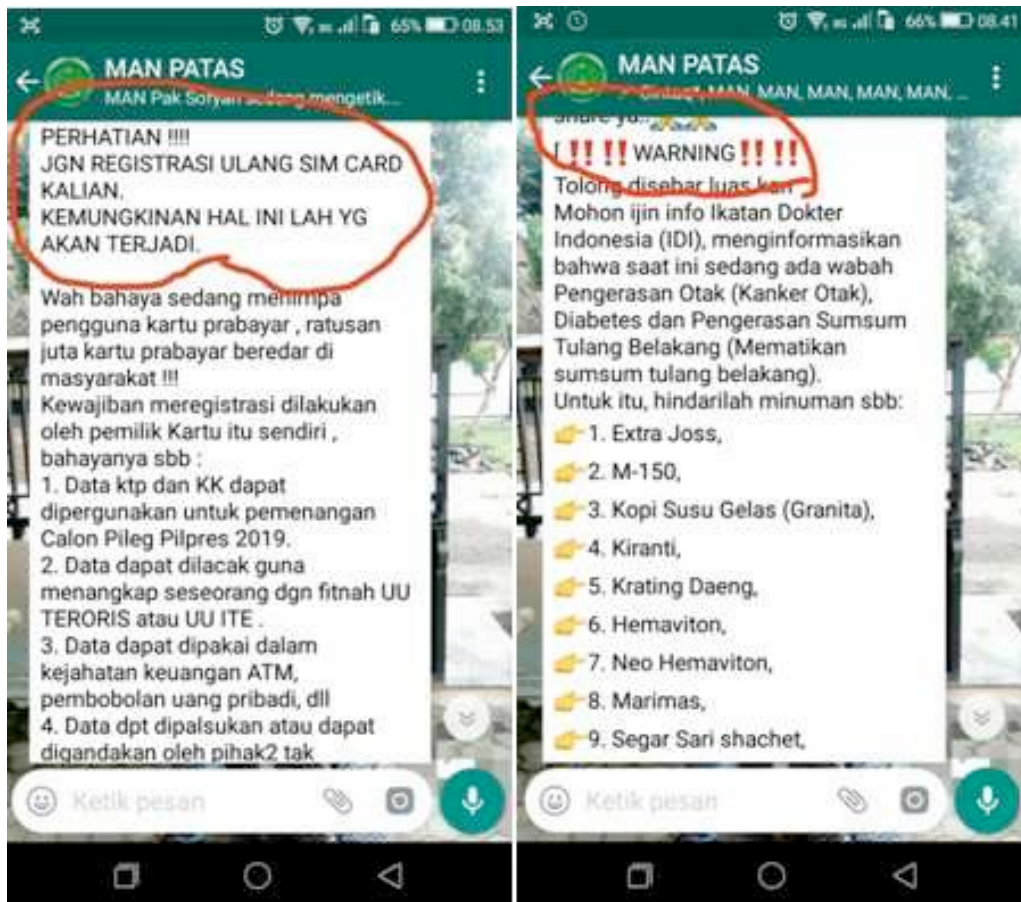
65% 08.53

MAN PATAS
MAN Pak Soryan sedang mengetik...

PERHATIAN !!!!
JGN REGISTRASI ULANG SIM CARD KALIAN.
KEMUNGKINAN HAL INI LAH YG AKAN TERJADI.

Wah bahaya sedang menimpa pengguna kartu prabayar , ratusan juta kartu prabayar beredar di masyarakat !!!
Kewajiban meregistrasi dilakukan oleh pemilik Kartu itu sendiri , bahayanya sbb :
1. Data ktp dan KK dapat dipergunakan untuk pemenangan Calon Pileg Pilpres 2019.
2. Data dapat dilacak guna menangkap seseorang dgn fitnah UU TERORIS atau UU ITE .
3. Data dapat dipakai dalam kejahatan keuangan ATM, pembobolan uang pribadi, dll
4. Data dpt dipalsukan atau dapat digandakan oleh pihak2 tak

Ketik pesan

66% 08.41

MAN PATAS
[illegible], MAN, MAN, MAN, MAN, MAN, ...

share ya..
!‼️‼️WARNING‼️‼️
Tolong disebar luas kan
Mohon ijin info Ikatan Dokter Indonesia (IDI), menginformasikan bahwa saat ini sedang ada wabah Pengerasan Otak (Kanker Otak), Diabetes dan Pengerasan Sumsum Tulang Belakang (Mematikan sumsum tulang belakang).
Untuk itu, hindarilah minuman sbb:
👉1. Extra Joss,
👉2. M-150,
👉3. Kopi Susu Gelas (Granita),
👉4. Kiranti,
👉5. Krating Daeng,
👉6. Hemaviton,
👉7. Neo Hemaviton,
👉8. Marimas,
👉9. Segar Sari shachet,

Ketik pesan